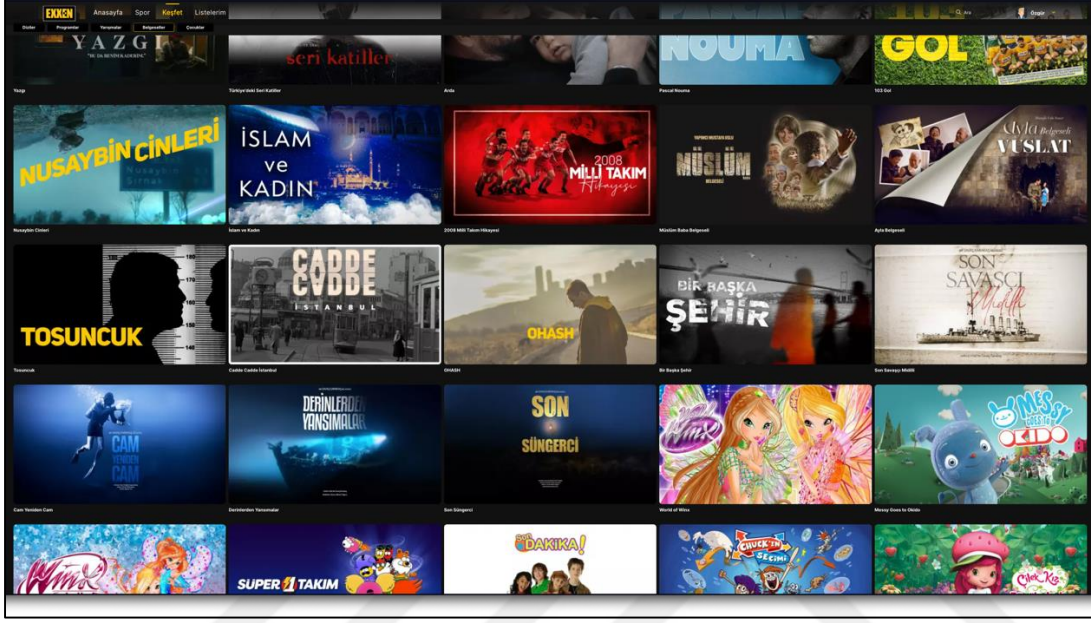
EXXEN Anasayfa Spor Keşfet Listelerim

Diziler Programlar Yarışmalar Belgeseller Çocuklar

Ara Özgür

YAZGI
Yazgı

seri katiller
Türkiye'deki Seri Katiller

Arda

NOUMA
Pascal Nouma

GOL
103 Gol

NUSAYBİN CİNLERİ
Nusaybin Cinleri

İSLAM ve KADIN
İslam ve Kadın

2008 MİLLİ TAKIM Hikayesi
2008 Milli Takım Hikayesi

MÜSLÜM
Müslüm Baba Belgeseli

Ayla Belgeseli VUSLAT
Ayla Belgeseli

TOSUNCUK
Tosuncuk

CADDE CADDE İSTANBUL
Cadde Cadde İstanbul

OHASH
OHASH

BİR BAŞKA ŞEHİR
Bir Başka Şehir

SON SAVAŞÇI Midilli
Son Savaşçı Midilli

CAM YENİDEN CAM
Cam Yeniden Cam

DERİNLERDEN YANSIMALAR
Derinlerden Yansımalar

SON SÜNGERCİ
Son Süngerci

Winx
World of Winx

MESSY GOES TO OKIDO
Messy Goes to Okido

Winx

SUPER 1 TAKIM

DAKİKA!

CHUCK'IN SEÇİMİ

Çilek Kız